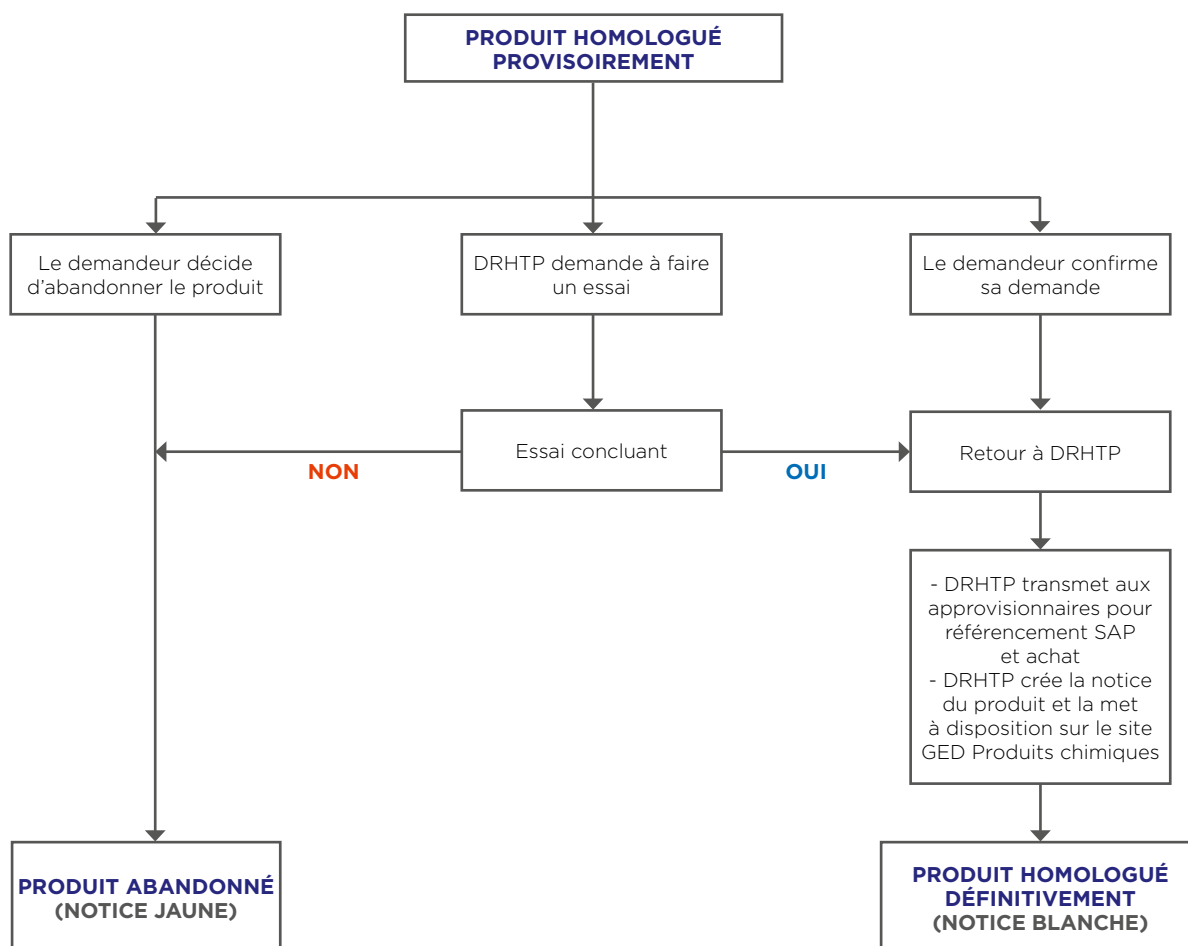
PRODUIT HOMOLOGUÉ PROVISOIREMENT

Le demandeur décide d'abandonner le produit

DRHTP demande à faire un essai

Le demandeur confirme sa demande

NON

Essai concluant

OUI

Retour à DRHTP

- DRHTP transmet aux approvisionnaires pour référencement SAP et achat
- DRHTP crée la notice du produit et la met à disposition sur le site GED Produits chimiques

PRODUIT ABANDONNÉ
(NOTICE JAUNE)

PRODUIT HOMOLOGUÉ DÉFINITIVEMENT
(NOTICE BLANCHE)